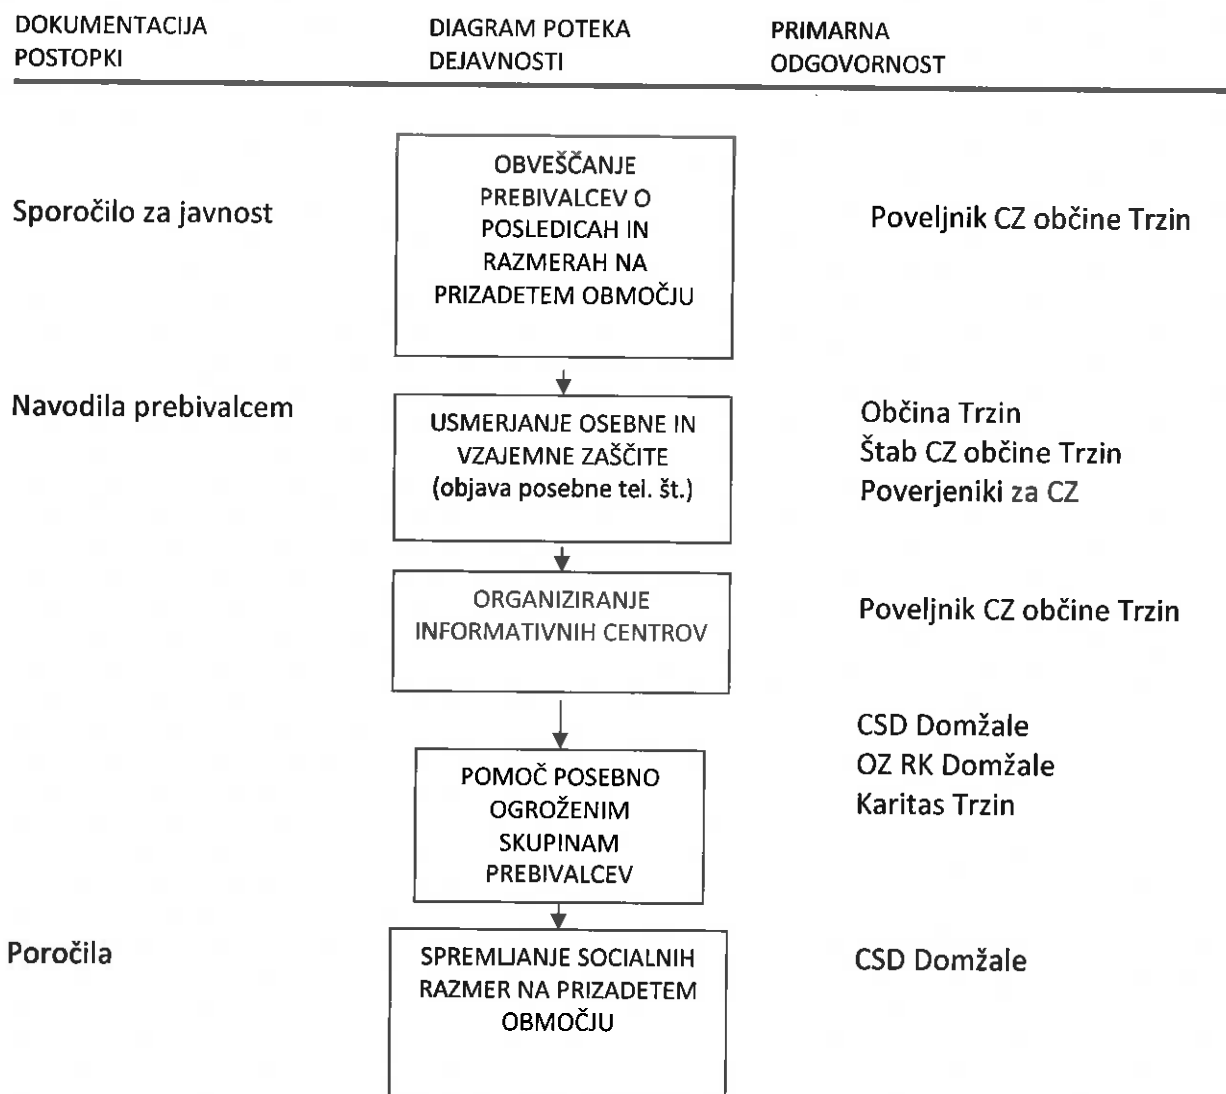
DOKUMENTACIJA POSTOPKI

DIAGRAM POTEKA DEJAVNOSTI

PRIMARNA ODGOVORNOST

Sporočilo za javnost

OBVEŠČANJE PREBIVALCEV O POSLEDICAH IN RAZMERAH NA PRIZADETEM OBMOČJU

Poveljnik CZ občine Trzin

Navodila prebivalcem

USMERJANJE OSEBNE IN VZAJEMNE ZAŠČITE (objava posebne tel. št.)

Občina Trzin
Štab CZ občine Trzin
Poverjeniki za CZ

ORGANIZIRANJE INFORMATIVNIH CENTROV

Poveljnik CZ občine Trzin

CSD Domžale
OZ RK Domžale
Karitas Trzin

POMOČ POSEBNO OGROŽENIM SKUPINAM PREBIVALCEV

Poročila

SPREMLJANJE SOCIALNIH RAZMER NA PRIZADETEM OBMOČJU

CSD Domžale